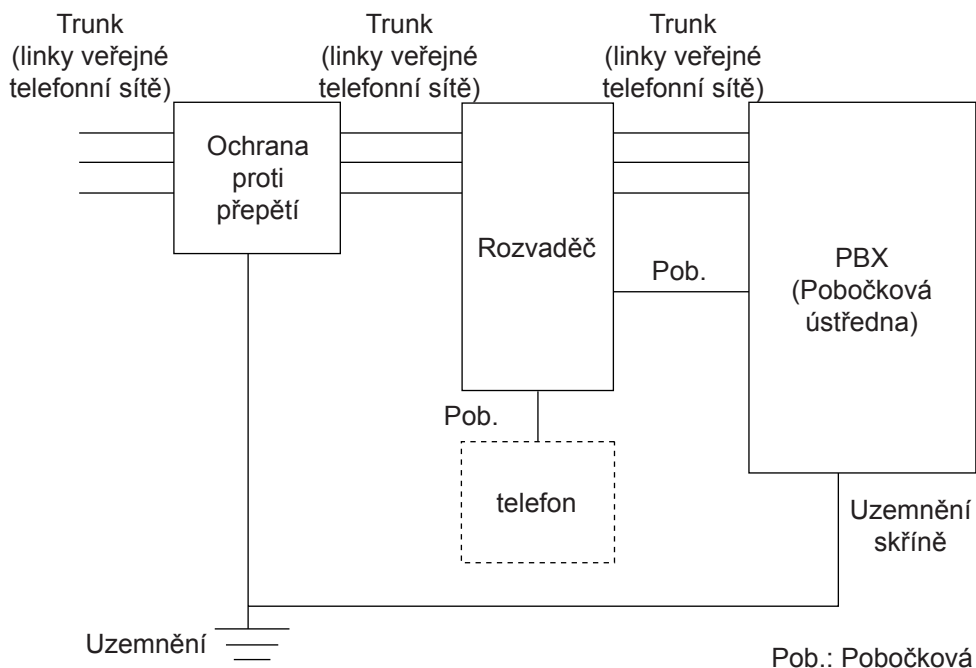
Trunk
(linky veřejné
telefonní sítě)

Trunk
(linky veřejné
telefonní sítě)

Trunk
(linky veřejné
telefonní sítě)

Ochrana
proti
přepětí

Rozvaděč

Pob.

PBX
(Pobočková
ústředna)

Pob.

telefon

Uzemnění
skříně

Uzemnění

Pob.: Pobočková